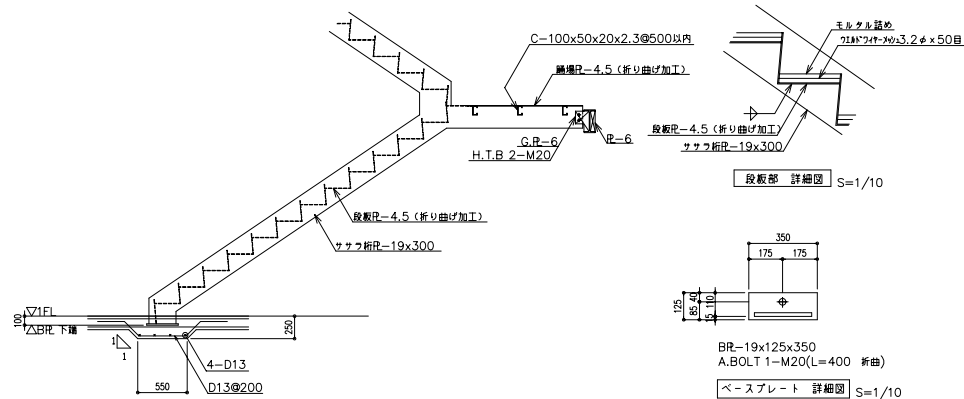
C−100x50x20x2.3@500以内

踊場PL−4.5（折り曲げ加工）

G.PL−6

H.T.B 2−M20

PL−6

段板PL−4.5（折り曲げ加工）

ササラ桁PL−19x300

▽1FL

△BPL下端

100

250

1

1

4−D13

550

D13@200

モルタル詰め

ワエルドワイヤーメッシュ3.2φ×50目

段板PL−4.5（折り曲げ加工）

ササラ桁PL−19x300

段板部 詳細図 S=1/10

350

175 175

125

85

40

15

110

BPL−19x125x350

A.BOLT 1−M20(L=400 折曲)

ベースプレート 詳細図 S=1/10